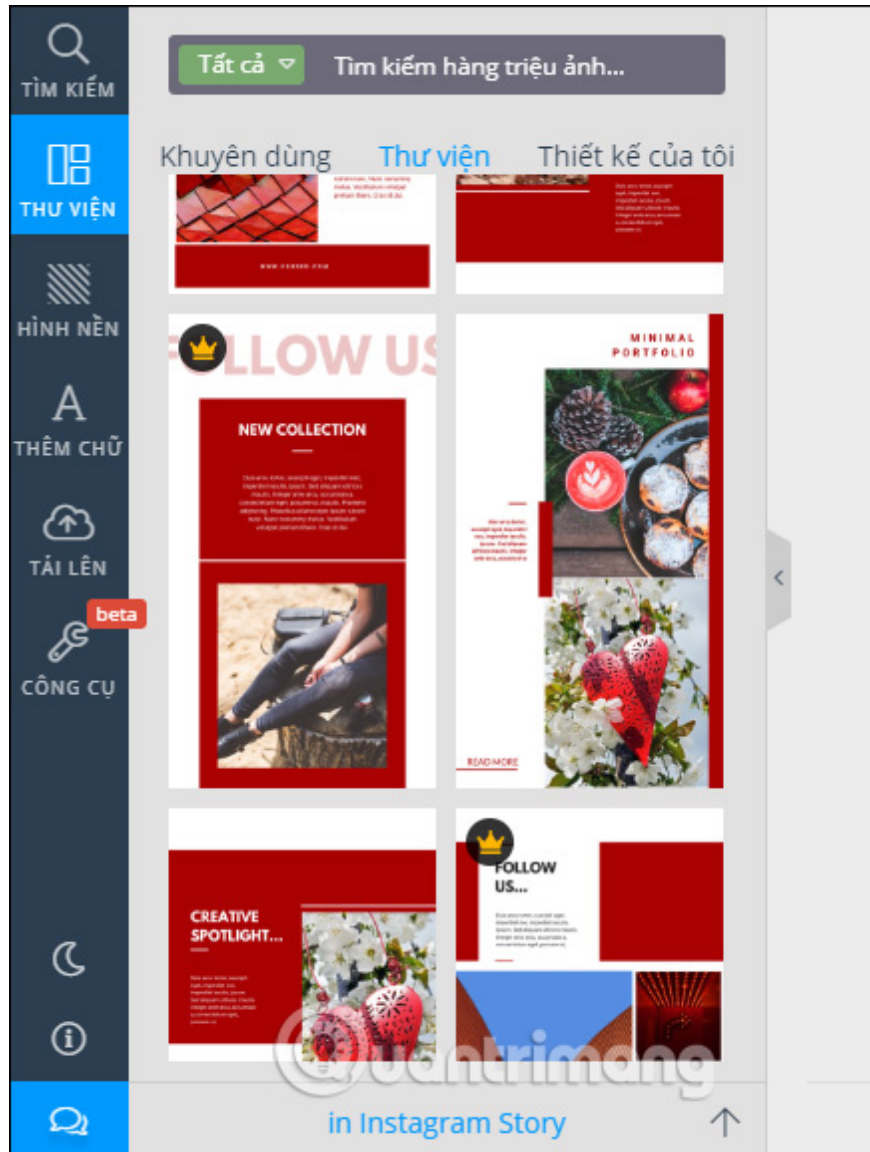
TÌM KIẾM

THƯ VIỆN

HÌNH NỀN

THÊM CHỮ

TẢI LÊN

beta
CÔNG CỤ

Tất cả
Tìm kiếm hàng triệu ảnh...

Khuyên dùng
Thư viện
Thiết kế của tôi

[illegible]

FOLLOW US

NEW COLLECTION

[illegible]

MINIMAL PORTFOLIO

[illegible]

READ MORE

CREATIVE SPOTLIGHT...

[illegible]

FOLLOW US...

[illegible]

Quantrimang

in Instagram Story